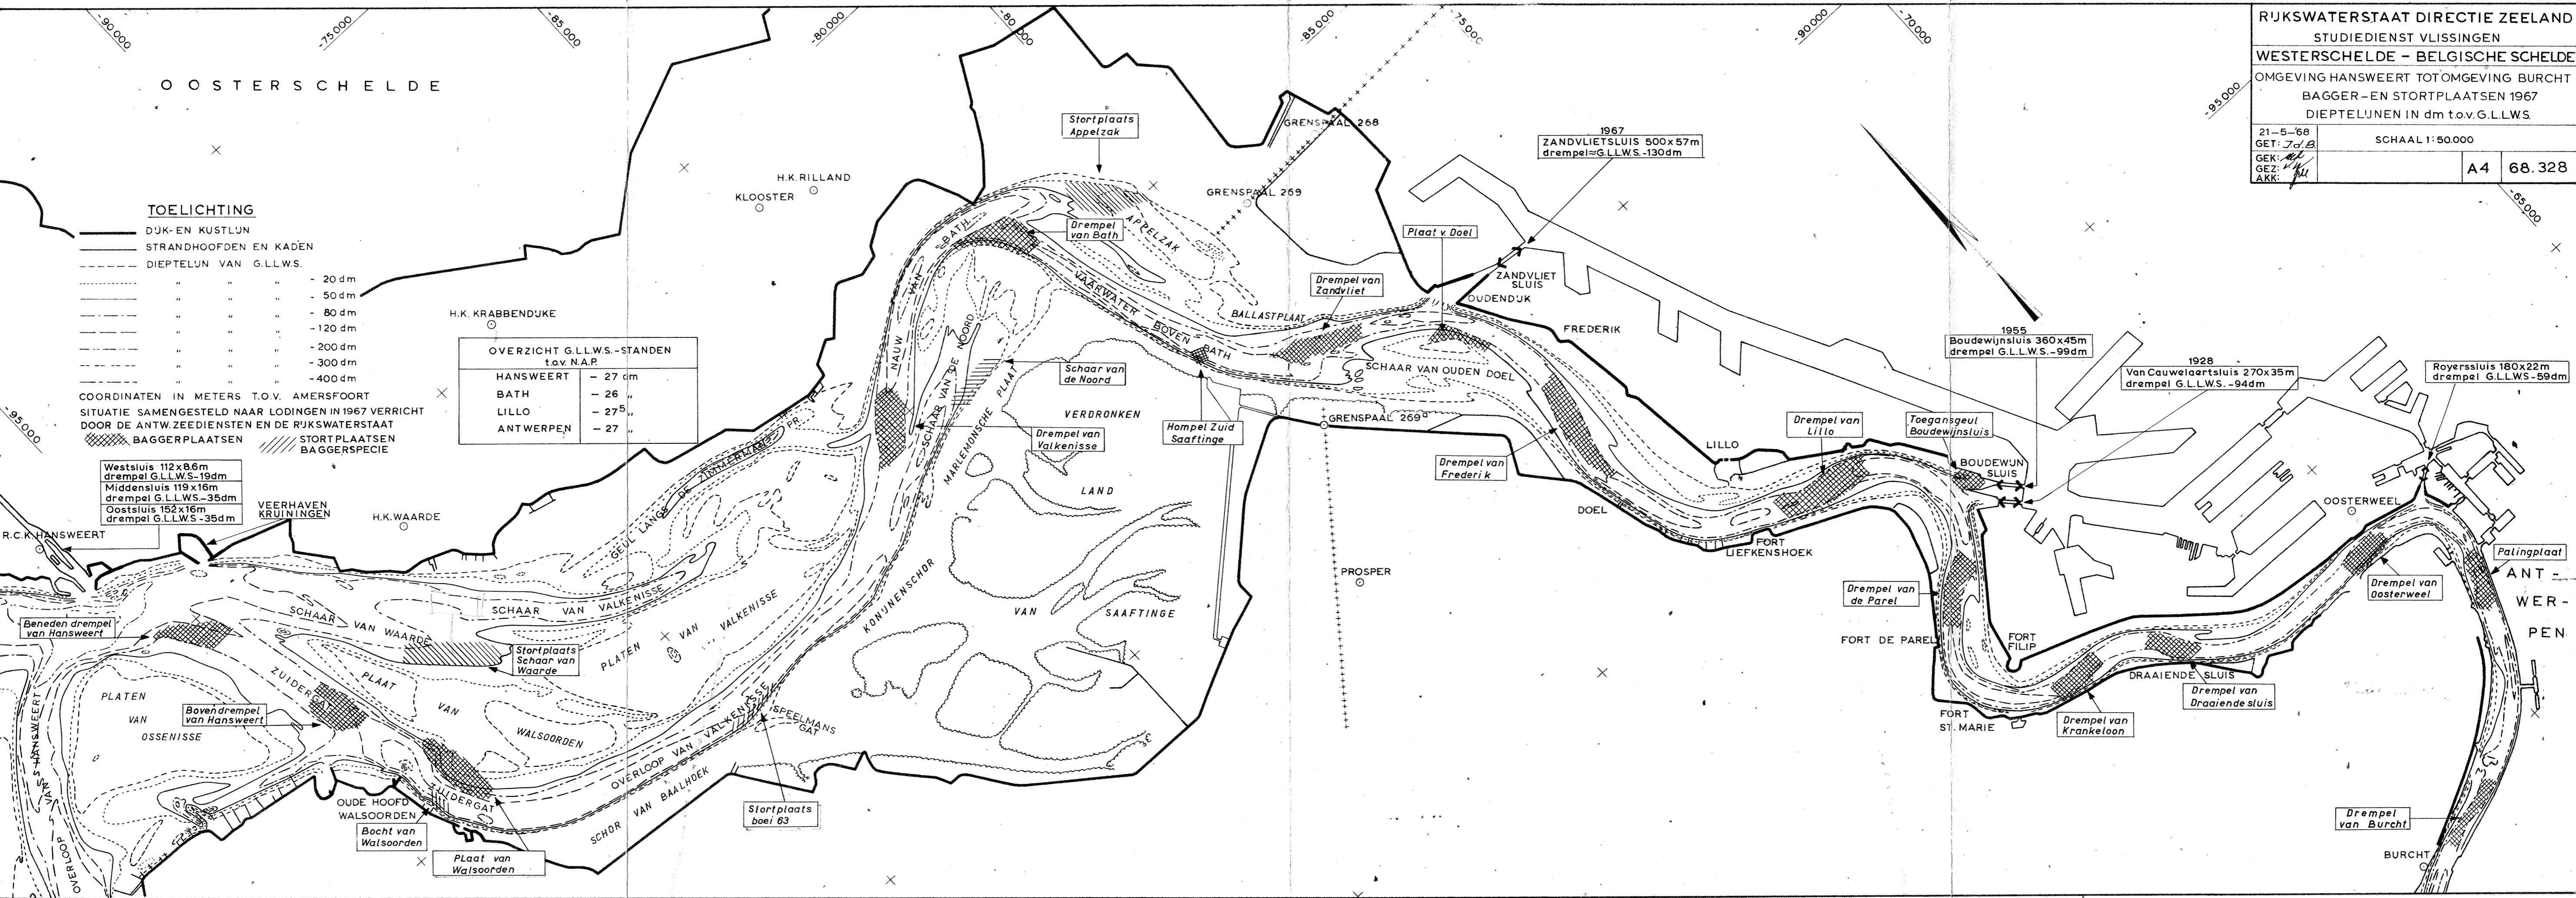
RIJKSWATERSTAAT DIRECTIE ZEELAND
STUDIEDIENST VLISSINGEN
WESTERSCHELDE – BELGISCHE SCHELDE
OMGEVING HANSWEERT TOT OMGEVING BURCHT
BAGGER – EN STORTPLAATSEN 1967
DIEPTELIJNEN IN dm t.o.v. G.L.L.W.S.

21-5-'68
GET: Jd.B.
GEK:
GEZ:
AKK:
SCHAAL 1:50.000
A4
68.328

-90.000
-75.000
-85.000
-80.000
-80.000
-85.000
-75.000
-90.000
-70.000
-95.000
-65.000
-95.000

OOSTERSCHELDE

TOELICHTING
DIJK- EN KUSTLIJN
STRANDHOOFDEN EN KADEN
DIEPTELIJN VAN G.L.L.W.S.
" " " - 20 dm
" " " - 50 dm
" " " - 80 dm
" " " -120 dm
" " " -200 dm
" " " -300 dm
" " " -400 dm
COORDINATEN IN METERS T.O.V. AMERSFOORT
SITUATIE SAMENGESTELD NAAR LODINGEN IN 1967 VERRICHT DOOR DE ANTW. ZEEDIENSTEN EN DE RIJKSWATERSTAAT
BAGGERPLAATSEN
STORTPLAATSEN BAGGERSPECIE

| OVERZICHT G.L.L.W.S.-STANDEN t.o.v. N.A.P. | |
|---|---|
| HANSWEERT | - 27 dm |
| BATH | - 26 " |
| LILLO | - 27$^5$ " |
| ANTWERPEN | - 27 " |

Westsluis 112x8.6m drempel G.L.L.W.S.-19dm
Middensluis 119x16m drempel G.L.L.W.S.-35dm
Oostsluis 152x16m drempel G.L.L.W.S.-35dm

VEERHAVEN KRUININGEN
R.C.K. HANSWEERT
H.K. WAARDE
H.K. KRABBENDIJKE
KLOOSTER
H.K. RILLAND
Stortplaats Appelzak
GRENSPAAL 268
GRENSPAAL 269
1967
ZANDVLIETSLUIS 500x57m
drempel ≈ G.L.L.W.S.-130dm
Plaat v. Doel
Drempel van Bath
APPELZAK
BATH
NAUW VAN BATH
VAARWATER BOVEN BATH
BALLASTPLAAT
Drempel van Zandvliet
ZANDVLIET SLUIS
OUDENDIJK
FREDERIK
SCHAAR VAN OUDEN DOEL
Schaar van de Noord
SCHAAR VAN DE NOORD
MARLEMONSCHE PLAAT
VERDRONKEN
LAND
VAN
SAAFTINGE
Drempel van Valkenisse
Hompel Zuid Saaftinge
GRENSPAAL 269a
Drempel van Frederik
DOEL
LILLO
Drempel van Lillo
FORT LIEFKENSHOEK
Toegangsgeul Boudewijnsluis
BOUDEWIJN SLUIS
1955
Boudewijnsluis 360x45m
drempel G.L.L.W.S.-99dm
1928
Van Cauwelaertsluis 270x35m
drempel G.L.L.W.S.-94dm
Royerssluis 180x22m
drempel G.L.L.W.S.-59dm
OOSTERWEEL
Palingplaat
ANT-WER-PEN
Drempel van Oosterweel
Drempel van de Parel
FORT DE PAREL
FORT FILIP
FORT ST. MARIE
DRAAIENDE SLUIS
Drempel van Draaiende sluis
Drempel van Krankeloon
Drempel van Burcht
BURCHT
PROSPER
GEUL LANGS DE ZIMMERMAN PL.
SCHAAR VAN VALKENISSE
PLATEN VAN VALKENISSE
KONIJNENSCHOR
SCHAAR VAN WAARDE
Stortplaats Schaar van Waarde
ZUIDER PLAAT
VAN
WALSOORDEN
OVERLOOP VAN VALKENISSE
ISPEELMANS GAT
SCHOR VAN BAALHOEK
Stortplaats boei 63
Beneden drempel van Hansweert
Bovendrempel van Hansweert
PLATEN VAN OSSENISSE
OVERLOOP VAN HANSWEERT
ZUIDERGAT
OUDE HOOFD WALSOORDEN
Bocht van Walsoorden
Plaat van Walsoorden